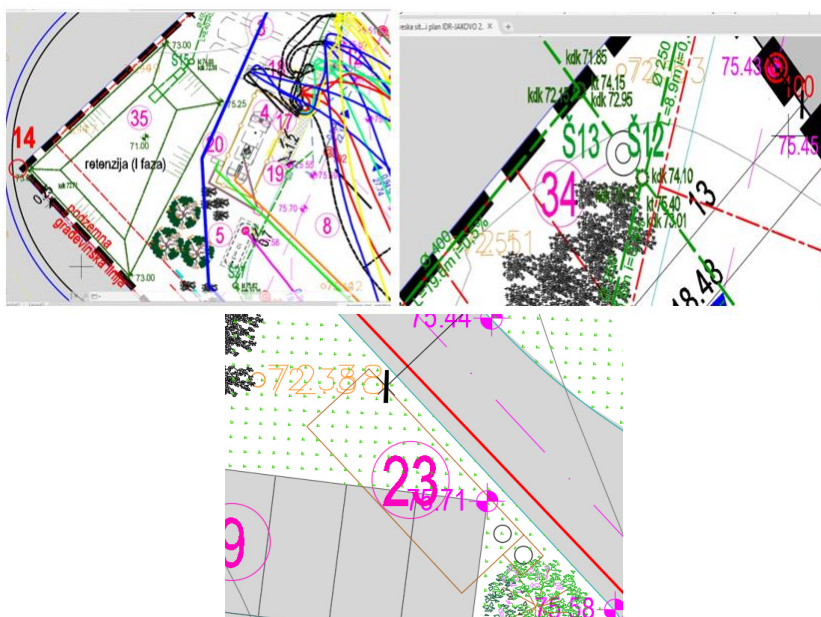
14
73.00
Š15
35
71.00
retenzija (I faza)
75.25
20
17
19
8
5
Š7
73.00
podzemna
građevinska linija
75.70

eska sit...i plan IDR-JAKOVO 2.
kdk 71.85
kt 74.15
kdk 72.15
kdk 72.95
Š13
Š12
34
kdk 74.10
kt 75.40
kdk 73.01
13
75.43
100
75.45
18.48
2551

75.44
72388
23
75.71
75.58
9